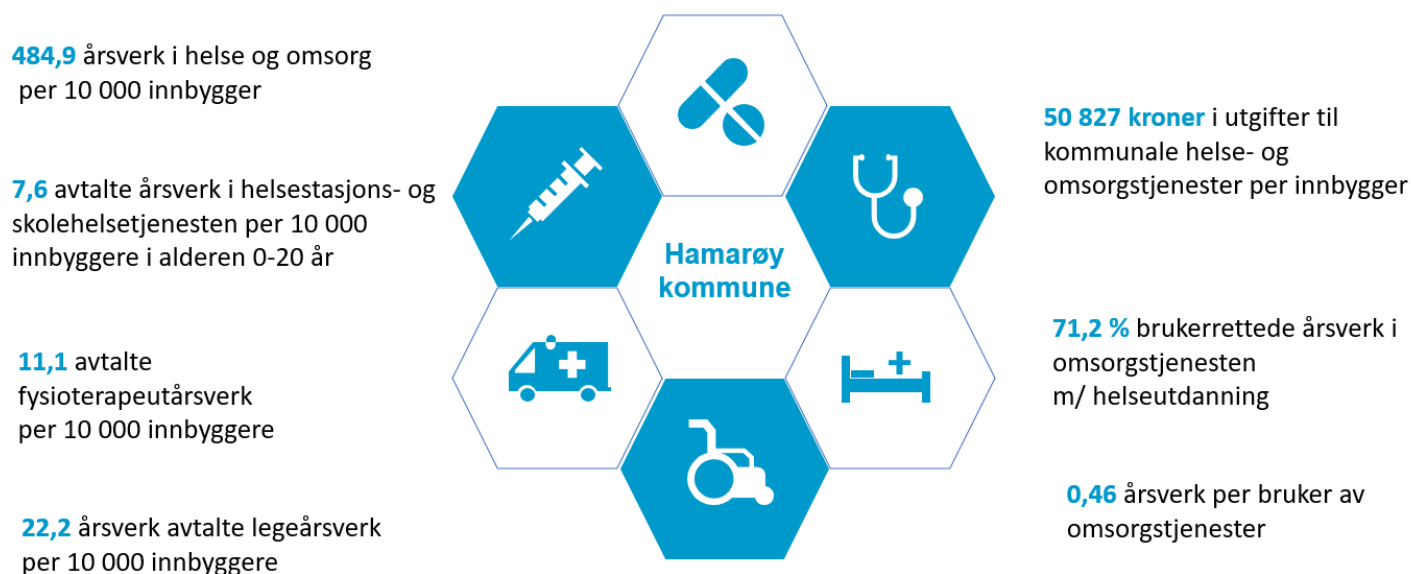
484,9 årsverk i helse og omsorg per 10 000 innbygger

7,6 avtalte årsverk i helsestasjons- og skolehelsetjenesten per 10 000 innbyggere i alderen 0-20 år

11,1 avtalte fysioterapeutårsverk per 10 000 innbyggere

22,2 årsverk avtalte legeårsverk per 10 000 innbyggere

Hamarøy kommune

50 827 kroner i utgifter til kommunale helse- og omsorgstjenester per innbygger

71,2 % brukerrettede årsverk i omsorgstjenesten m/ helseutdanning

0,46 årsverk per bruker av omsorgstjenester